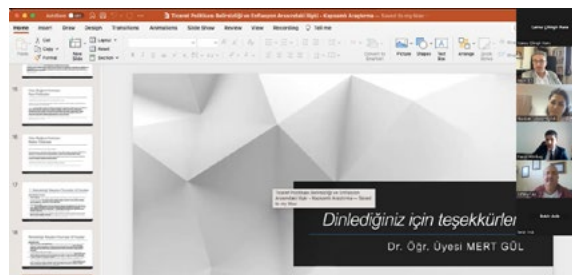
AutoSave

Ticaret Politikası Belirsizliği ve Enflasyon Arasındaki İlişki – Kapsamlı Araştırma — Saved to my Mac

Home Insert Draw Design Transitions Animations Slide Show Review View Recording Tell me

Cut Copy Format New Slide Layout Reset Section

Convert to SmartArt Picture Shapes Text Box Arrange Quick Styles

15 16 17 18

Ticaret Politikası Belirsizliği ve Enflasyon Arasındaki İlişki – Kapsamlı Araştırma — Saved to my Mac

Dinlediğiniz için teşekkürler

Dr. Öğr. Üyesi MERT GÜL